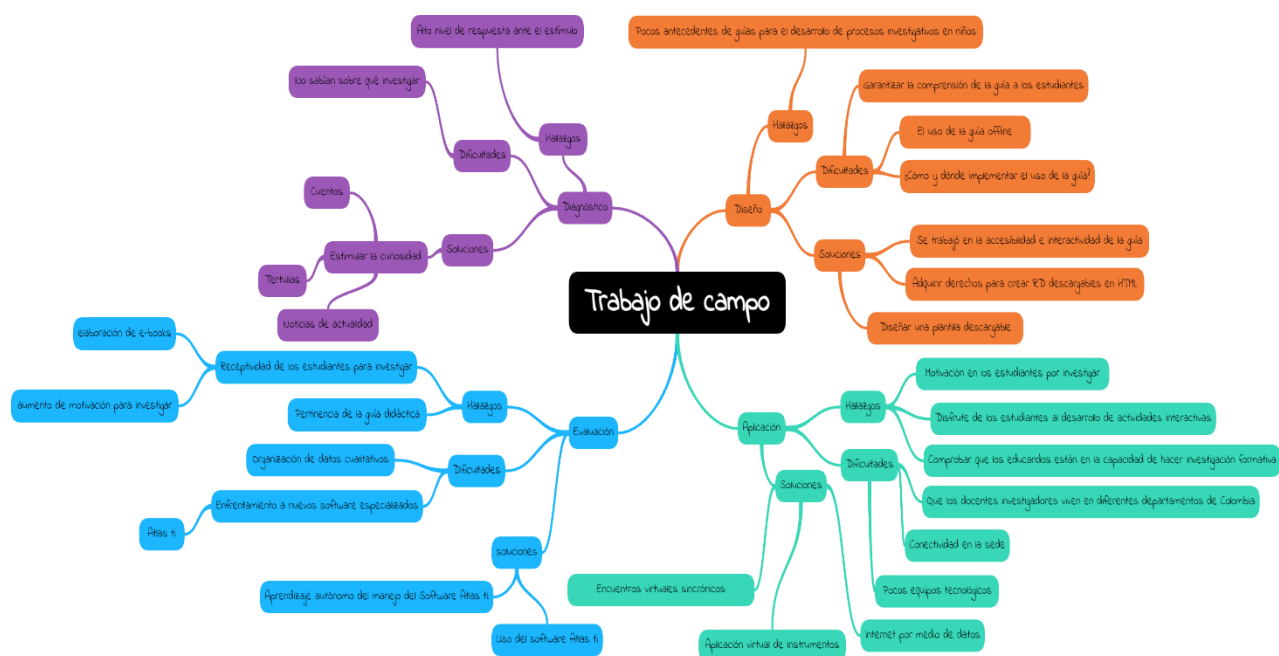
Trabajo de campo

Diagnóstico

Hallazgos

Alto nivel de respuesta ante el estímulo

Dificultades

No sabían sobre qué investigar

Soluciones

Estimular la curiosidad

Cuentos

Tertulias

Noticias de actualidad

Diseño

Hallazgos

Pocos antecedentes de guías para el desarrollo de procesos investigativos en niños

Dificultades

Garantizar la comprensión de la guía a los estudiantes

El uso de la guía offline

¿Cómo y dónde implementar el uso de la guía?

Soluciones

Se trabajó en la accesibilidad e interactividad de la guía

Adquirir derechos para crear RD descargables en HTML

Diseñar una plantilla descargable

Evaluación

Hallazgos

Receptividad de los estudiantes para investigar

Elaboración de e-books

aumento de motivación para investigar

Pertinencia de la guía didáctica

Dificultades

Organización de datos cualitativos

Enfrentamiento a nuevos software especializados

Atlas ti

soluciones

Aprendizaje autónomo del manejo del Software Atlas ti

Uso del software Atlas ti

Aplicación

Hallazgos

Motivación en los estudiantes por investigar

Disfrute de los estudiantes al desarrollo de actividades interactivas

Comprobar que los educandos están en la capacidad de hacer investigación formativa

Dificultades

Que los docentes investigadores viven en diferentes departamentos de Colombia

Conectividad en la sede

Pocos equipos tecnológicos

Internet por medio de datos

Soluciones

Encuentros virtuales sincrónicos

Aplicación virtual de instrumentos